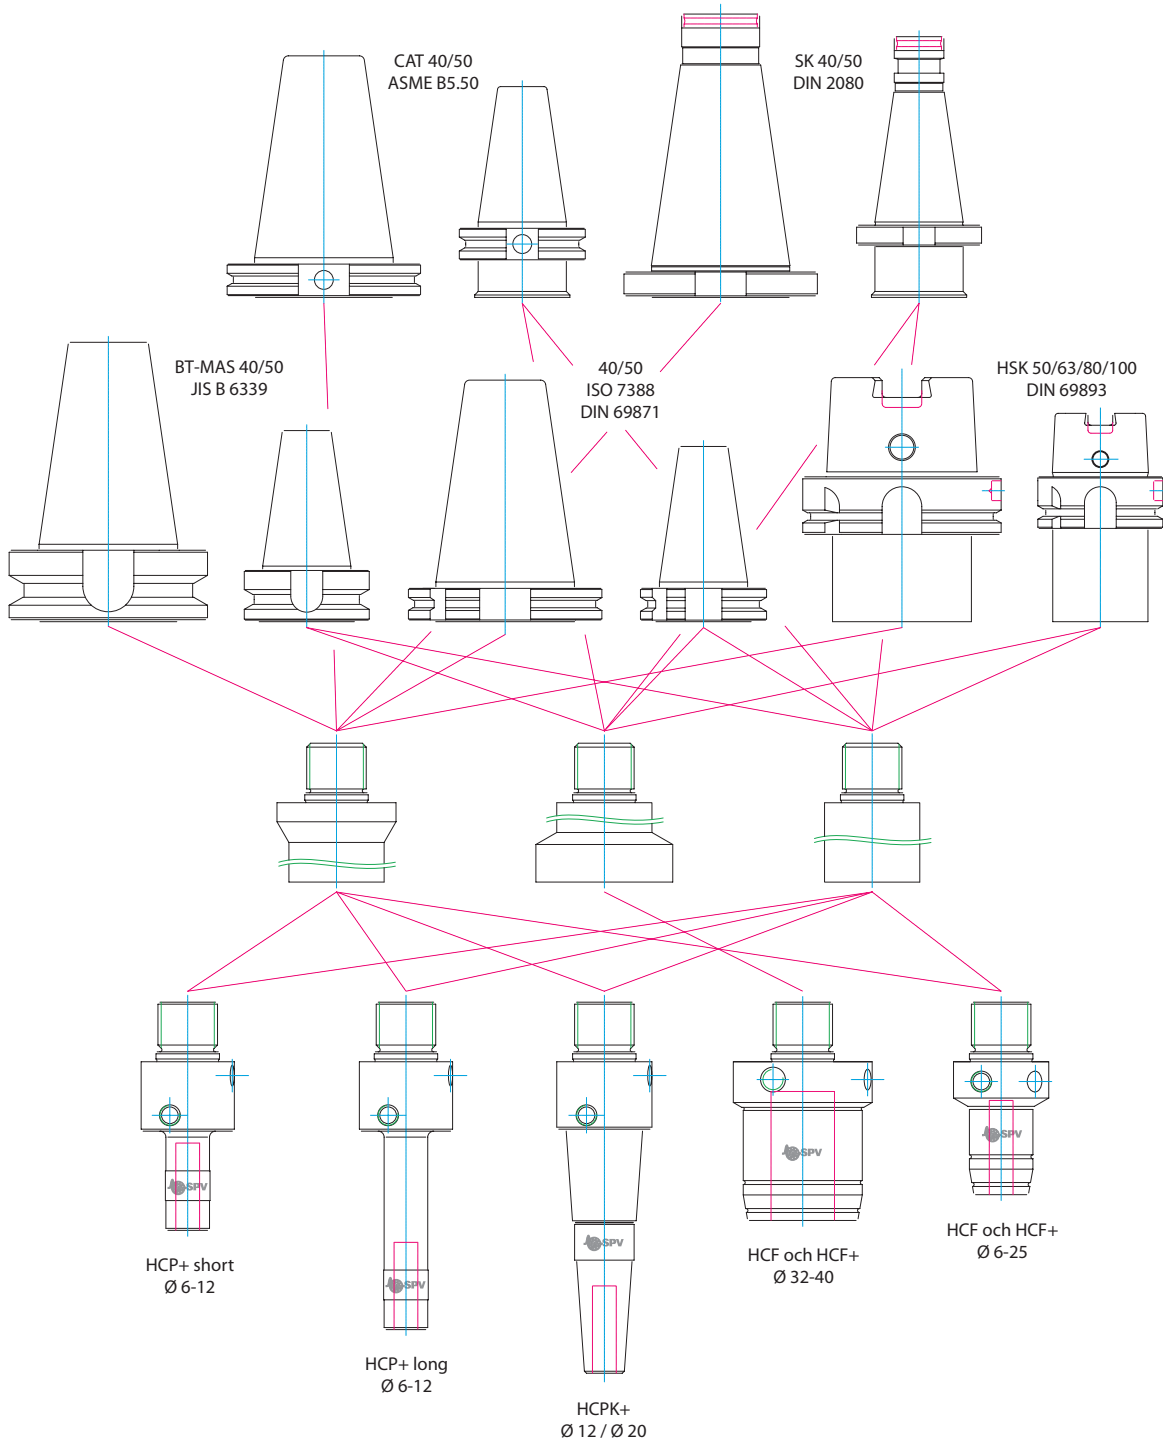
CAT 40/50
ASME B5.50

SK 40/50
DIN 2080

BT-MAS 40/50
JIS B 6339

40/50
ISO 7388
DIN 69871

HSK 50/63/80/100
DIN 69893

SPV

SPV

SPV

SPV

SPV

HCP+ short
Ø 6-12

HCP+ long
Ø 6-12

HCPK+
Ø 12 / Ø 20

HCF och HCF+
Ø 32-40

HCF och HCF+
Ø 6-25